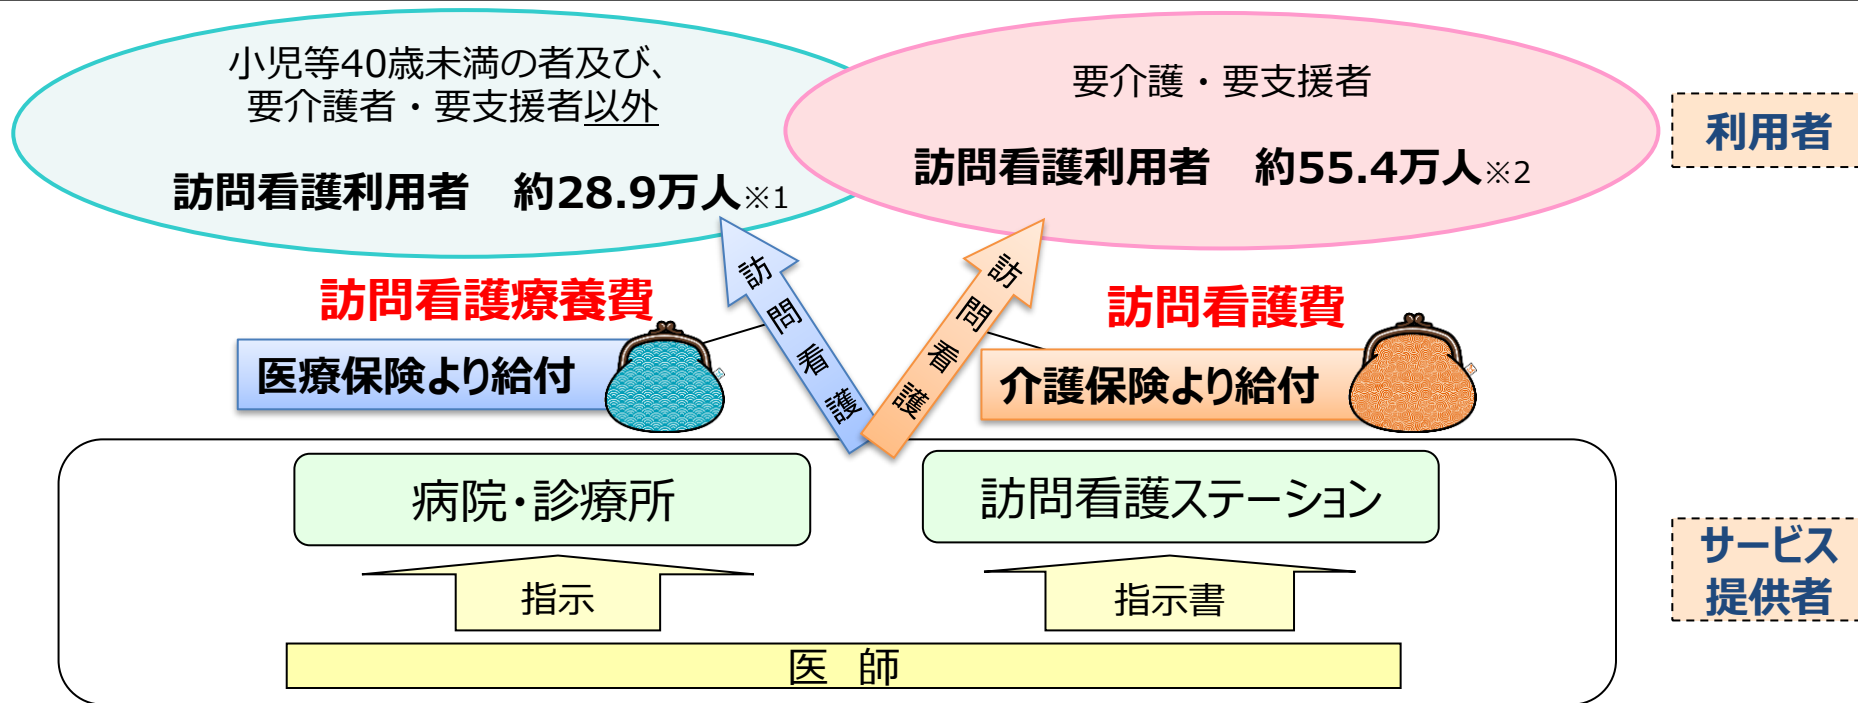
小児等40歳未満の者及び、要介護者・要支援者以外

訪問看護利用者　約28.9万人※1

要介護・要支援者

訪問看護利用者　約55.4万人※2

利用者

訪問看護療養費

医療保険より給付

訪問看護

訪問看護

訪問看護費

介護保険より給付

病院・診療所

訪問看護ステーション

指示

指示書

医　師

サービス提供者